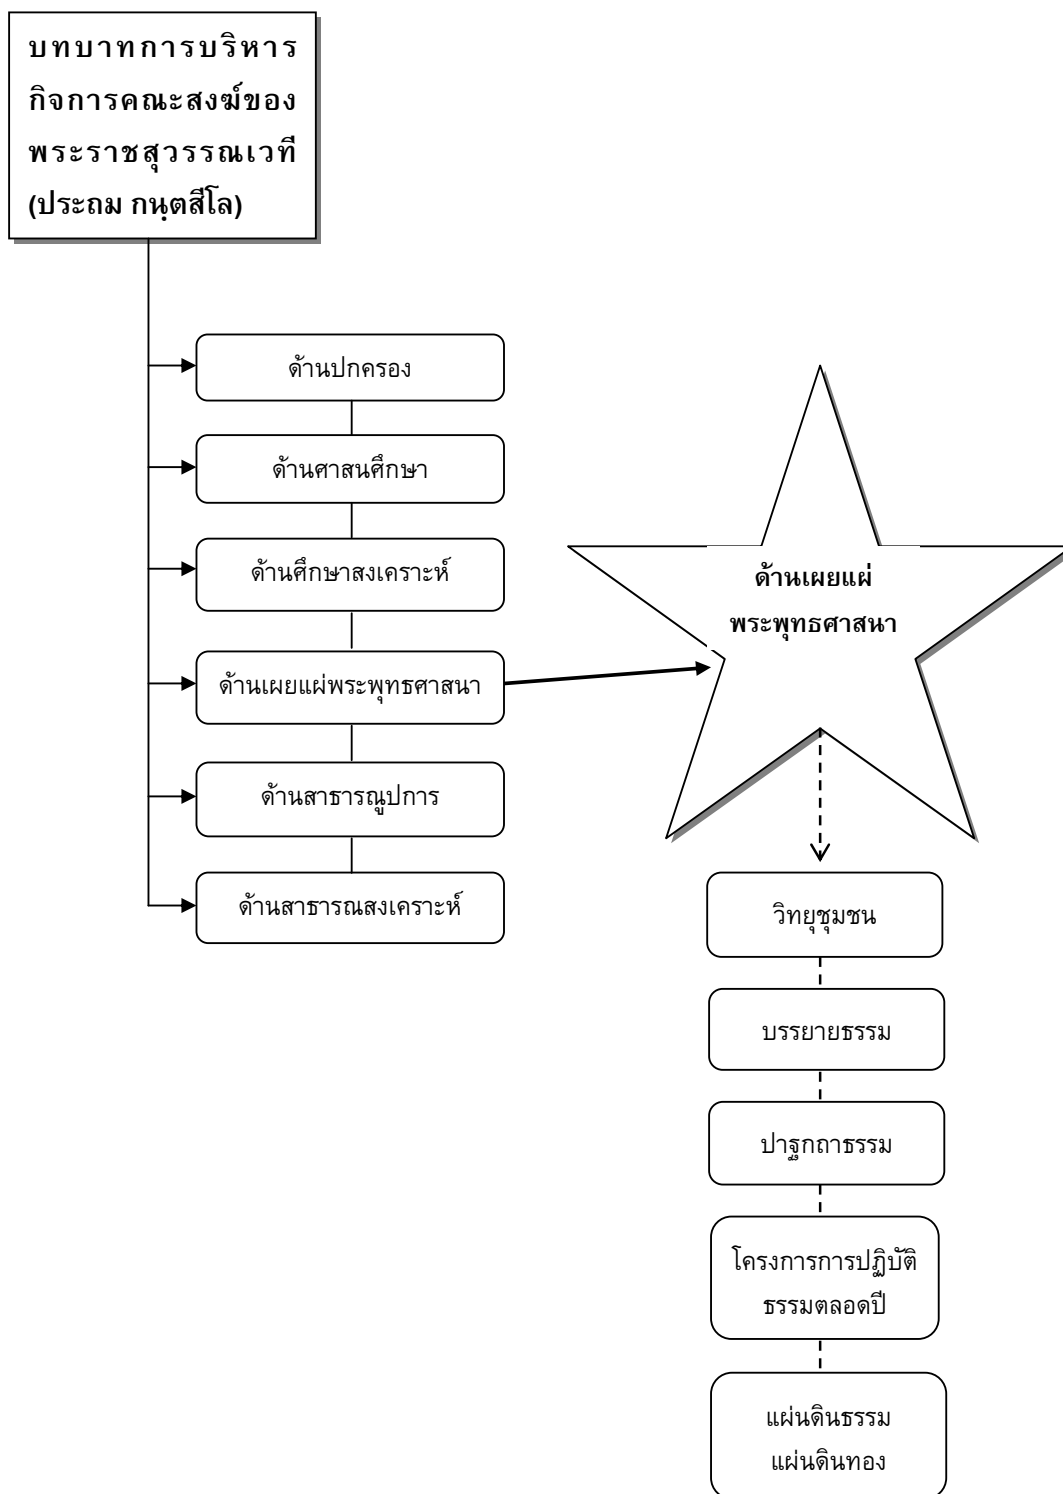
บทบาทการบริหารกิจการคณะสงฆ์ของพระราชสุวรรณเวที (ประถม กนฺตสีโล)

ด้านปกครอง

ด้านศาสนศึกษา

ด้านศึกษาสงเคราะห์

ด้านเผยแผ่พระพุทธศาสนา

ด้านสาธารณูปการ

ด้านสาธารณสงเคราะห์

ด้านเผยแผ่พระพุทธศาสนา

วิทยุชุมชน

บรรยายธรรม

ปาฐกถาธรรม

โครงการการปฏิบัติธรรมตลอดปี

แผ่นดินธรรม แผ่นดินทอง